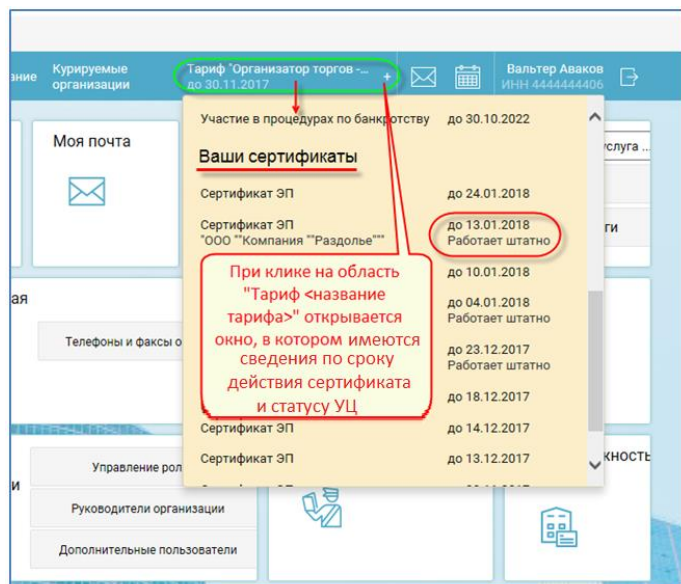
ание Курируемые организации

Тариф "Организатор торгов -... до 30.11.2017 +

Вальтер Аваков
ИНН 4444444406

Моя почта

Участие в процедурах по банкротству до 30.10.2022

Ваши сертификаты

Сертификат ЭП до 24.01.2018

Сертификат ЭП
"ООО ""Компания ""Раздолье""" до 13.01.2018
Работает штатно

до 10.01.2018

до 04.01.2018
Работает штатно

до 23.12.2017
Работает штатно

до 18.12.2017

Сертификат ЭП до 14.12.2017

Сертификат ЭП до 13.12.2017

При клике на область "Тариф <название тарифа>" открывается окно, в котором имеются сведения по сроку действия сертификата и статусу УЦ

ая

Телефоны и факсы о

услуга ...

ги

и

Управление рол

Руководители организации

Дополнительные пользователи

кность